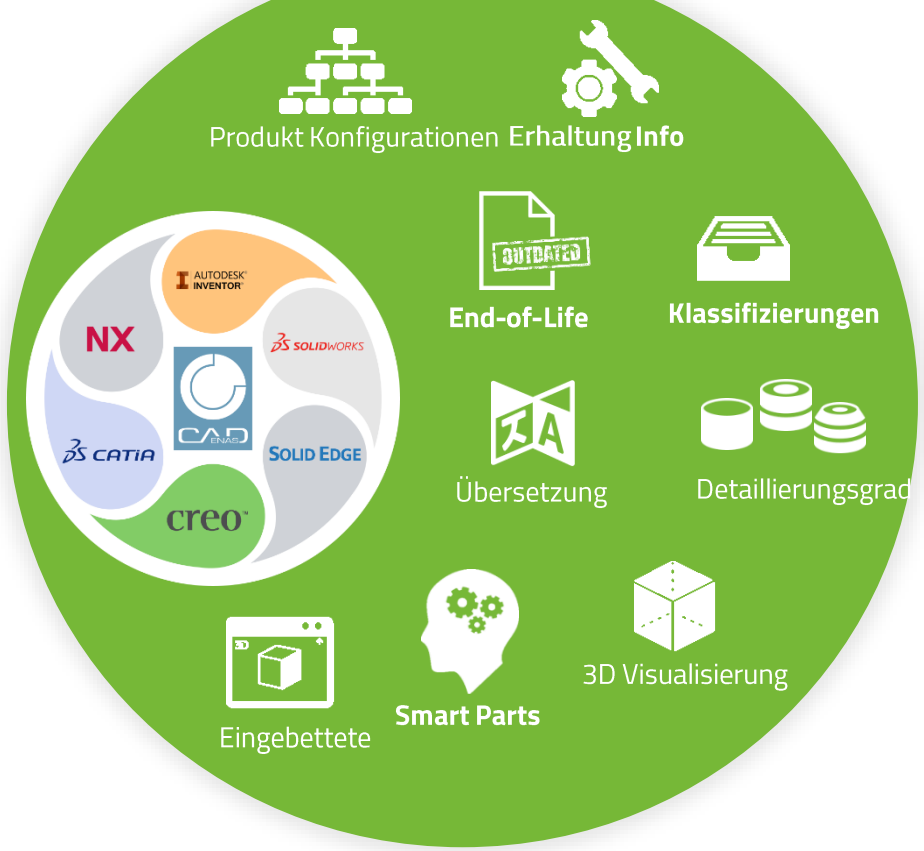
Produkt Konfigurationen Erhaltung Info

OUTDATED

End-of-Life

Klassifizierungen

AUTODESK INVENTOR

NX

SOLIDWORKS

CAD ENAS

CATIA

SOLID EDGE

creo

Übersetzung

Detaillierungsgrad

Smart Parts

3D Visualisierung

Eingebettete